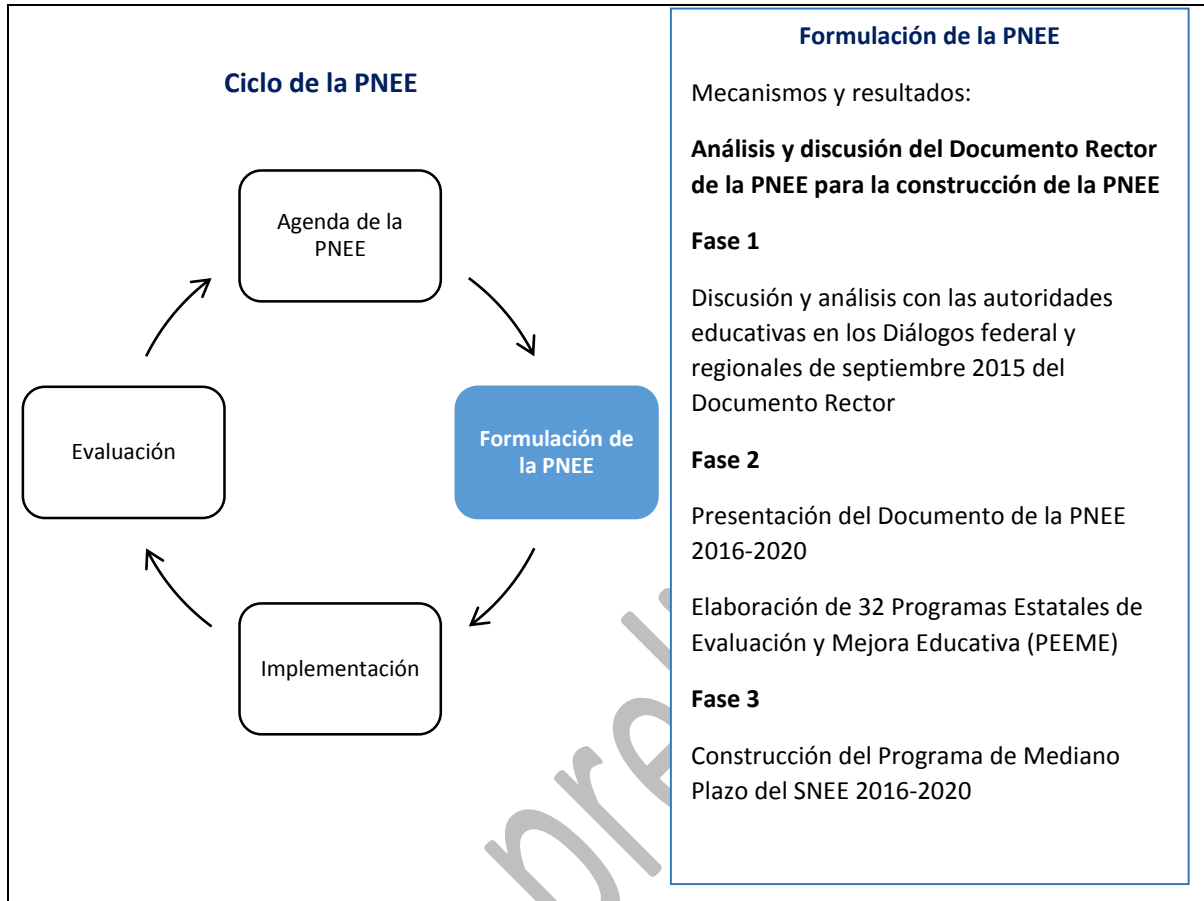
Ciclo de la PNEE

Agenda de la PNEE

Formulación de la PNEE

Implementación

Evaluación

Formulación de la PNEE

Mecanismos y resultados:

Análisis y discusión del Documento Rector de la PNEE para la construcción de la PNEE

Fase 1

Discusión y análisis con las autoridades educativas en los Diálogos federal y regionales de septiembre 2015 del Documento Rector

Fase 2

Presentación del Documento de la PNEE 2016-2020

Elaboración de 32 Programas Estatales de Evaluación y Mejora Educativa (PEEME)

Fase 3

Construcción del Programa de Mediano Plazo del SNEE 2016-2020

prel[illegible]